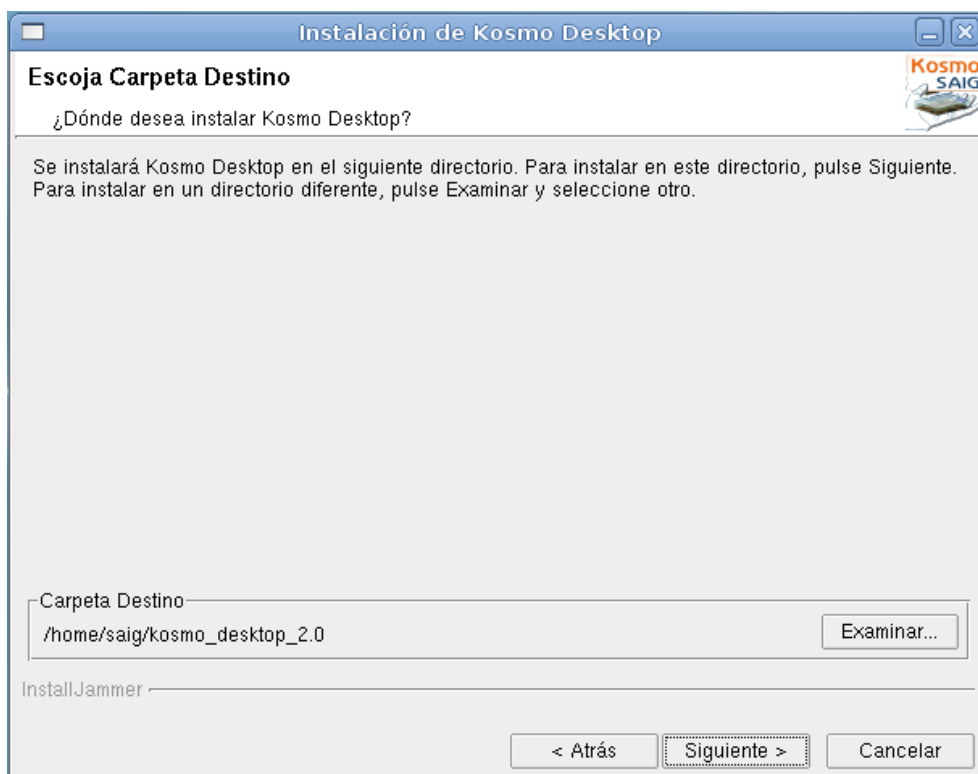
Instalación de Kosmo Desktop

Escoja Carpeta Destino

¿Dónde desea instalar Kosmo Desktop?

Kosmo SAIG

Se instalará Kosmo Desktop en el siguiente directorio. Para instalar en este directorio, pulse Siguiente. Para instalar en un directorio diferente, pulse Examinar y seleccione otro.

Carpeta Destino

/home/saig/kosmo_desktop_2.0

Examinar...

InstallJammer

< Atrás

Siguiente >

Cancelar